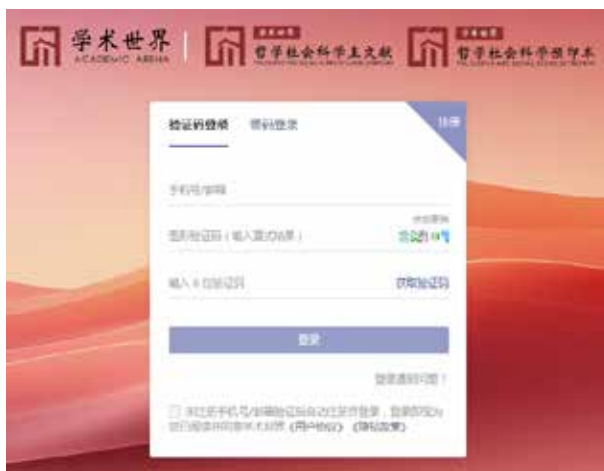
学术世界
ACADEMIC ARENA

哲学社会科学主文献

哲学社会科学学术

验证码登录 密码登录

注册

手机号/邮箱

图形验证码（输入算式结果）

看不清楚 换一张

输入6位验证码

获取验证码

登录

登录遇到问题？

未注册手机号/邮箱验证后自动注册并登录，登录即代表您已阅读并同意学术世界 《用户协议》 《隐私政策》